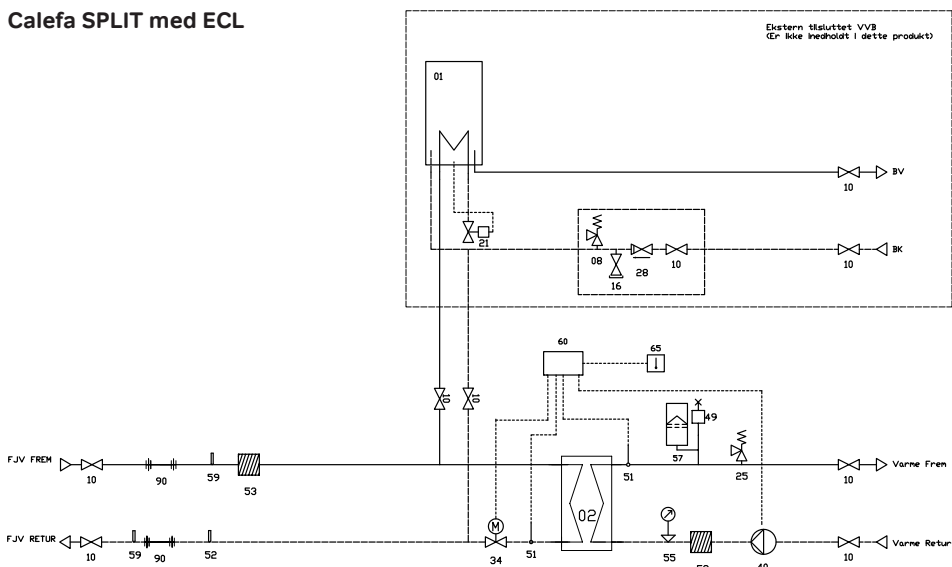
Calefa SPLIT med ECL

Ekstern tilsluttet VVB
(Er ikke indeholdt i dette produkt)

01

BV

10

21

08

16

28

10

BK

10

60

65

10

10

49

57

25

FJV FREM

10

90

59

53

51

Varme Frem

10

02

M

FJV RETUR

10

59

90

52

34

51

55

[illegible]

40

10

Varme Retur